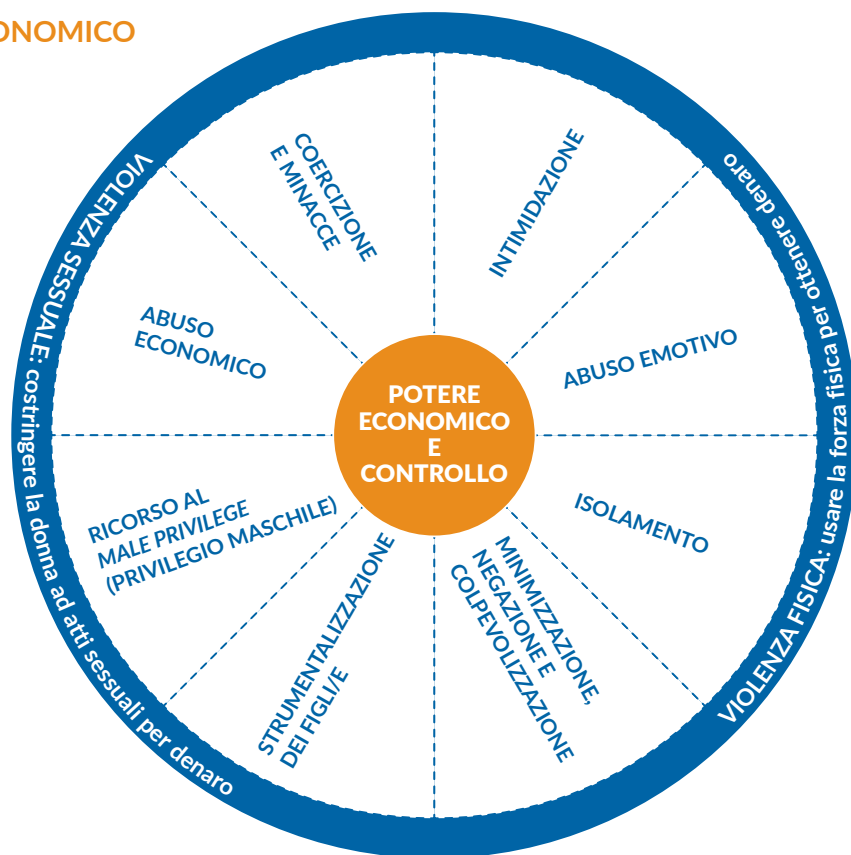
ONOMICO

VIOLENZA SESSUALE: costringere la donna ad atti sessuali per denaro

VIOLENZA FISICA: usare la forza fisica per ottenere denaro

COERCIZIONE E MINACCE

INTIMIDAZIONE

ABUSO ECONOMICO

ABUSO EMOTIVO

POTERE ECONOMICO E CONTROLLO

ISOLAMENTO

RICORSO AL MALE PRIVILEGE (PRIVILEGIO MASCHILE)

STRUMENTALIZZAZIONE DEI FIGLI/E

MINIMIZZAZIONE, NEGAZIONE E COLPEVOLIZZAZIONE